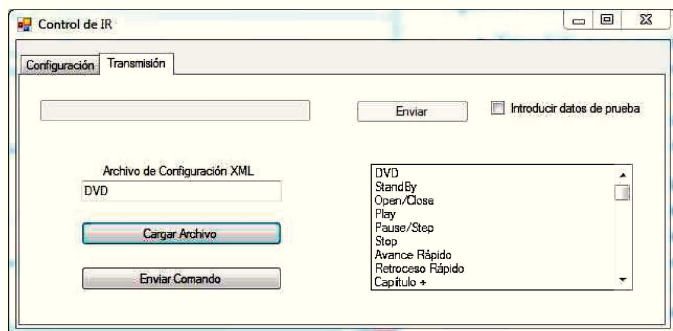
Control de IR

Configuración

Transmisión

Enviar

Introducir datos de prueba

Archivo de Configuración XML

DVD

Cargar Archivo

Enviar Comando

DVD
StandBy
Open/Close
Play
Pause/Step
Stop
Avance Rápido
Retroceso Rápido
Capítulo +